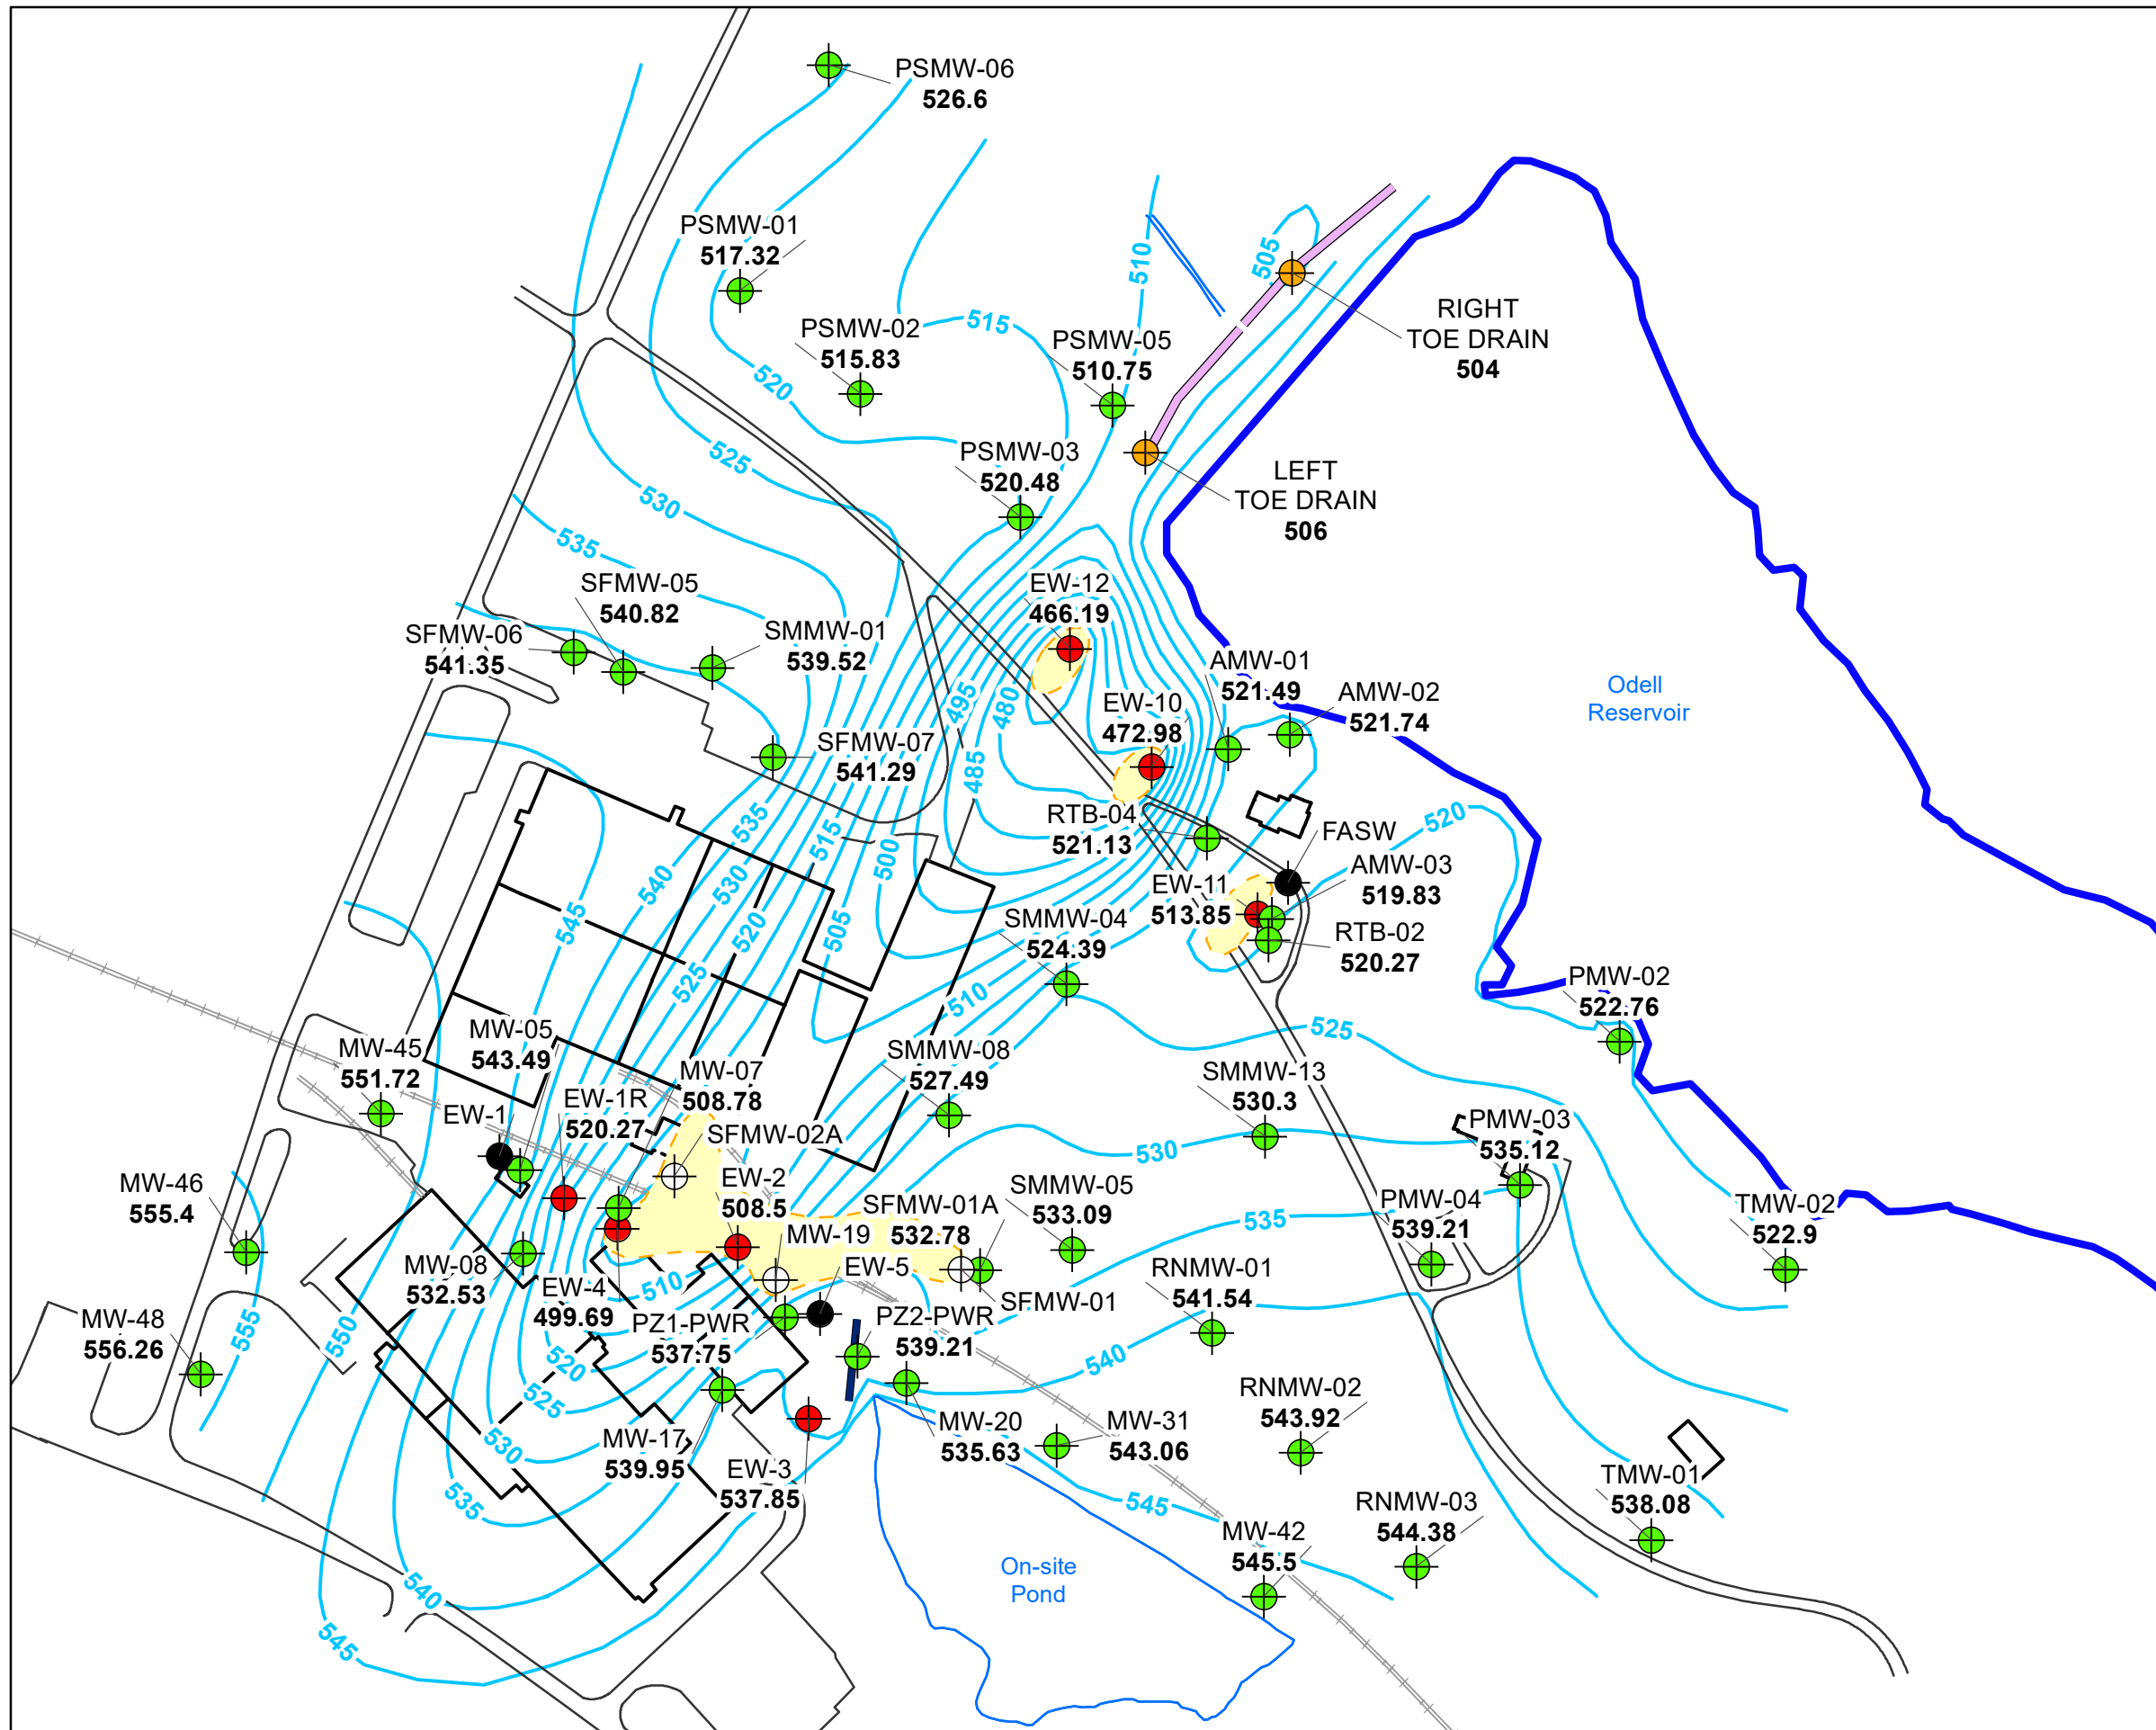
PSMW-06
526.6

PSMW-01
517.32

PSMW-02
515.83

515

520

PSMW-05
510.75

510

505

RIGHT
TOE DRAIN
504

PSMW-03
520.48

LEFT
TOE DRAIN
506

525

530

535

SFMW-05
540.82

SFMW-06
541.35

SMMW-01
539.52

EW-12
466.19

AMW-01
521.49

AMW-02
521.74

Odell
Reservoir

EW-10
472.98

SFMW-07
541.29

495

480

485

RTB-04
521.13

FASW

520

535

515

500

AMW-03
519.83

540

530

EW-11
513.85

RTB-02
520.27

545

520

505

SMMW-04
524.39

525

510

PMW-02
522.76

MW-05
543.49

MW-45
551.72

SMMW-08
527.49

525

SMMW-13
530.3

MW-07
508.78

EW-1R
520.27

EW-1

SFMW-02A

PMW-03
535.12

530

MW-46
555.4

EW-2
508.5

SFMW-01A
532.78

SMMW-05
533.09

PMW-04
539.21

TMW-02
522.9

535

MW-19

MW-08
532.53

EW-4
499.69

EW-5

RNMW-01
541.54

510

SFMW-01

MW-48
556.26

555

550

PZ1-PWR
537.75

PZ2-PWR
539.21

540

520

525

MW-20
535.63

MW-31
543.06

RNMW-02
543.92

530

MW-17
539.95

EW-3
537.85

545

TMW-01
538.08

535

MW-42
545.5

RNMW-03
544.38

On-site
Pond

540

545